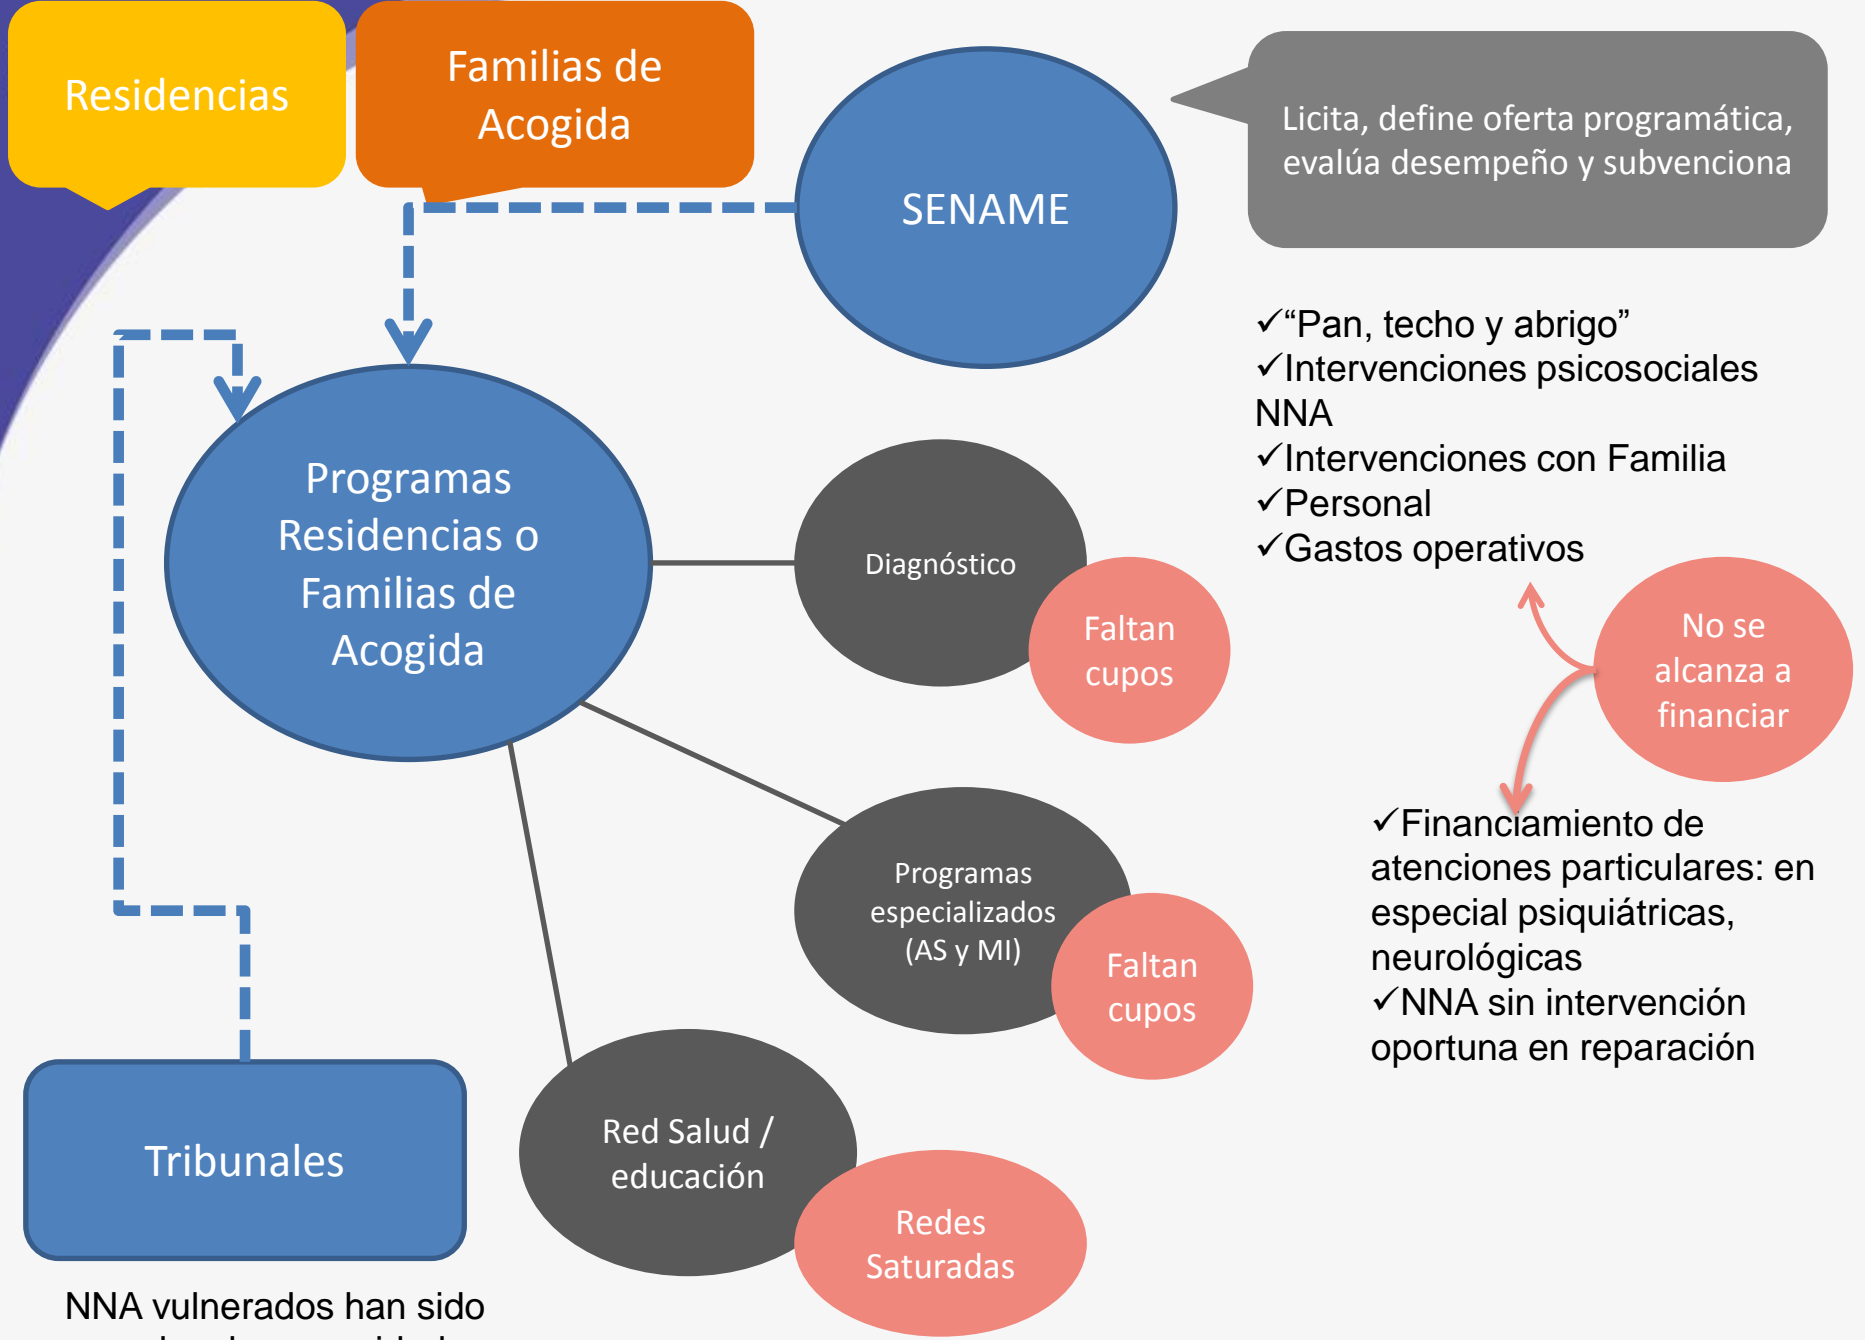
Residencias

Familias de Acogida

SENAME

Licita, define oferta programática, evalúa desempeño y subvenciona

✓"Pan, techo y abrigo"
✓Intervenciones psicosociales NNA
✓Intervenciones con Familia
✓Personal
✓Gastos operativos

Programas Residencias o Familias de Acogida

Diagnóstico

Faltan cupos

No se alcanza a financiar

✓Financiamiento de atenciones particulares: en especial psiquiátricas, neurológicas
✓NNA sin intervención oportuna en reparación

Programas especializados (AS y MI)

Faltan cupos

Tribunales

Red Salud / educación

Redes Saturadas

NNA vulnerados han sido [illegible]